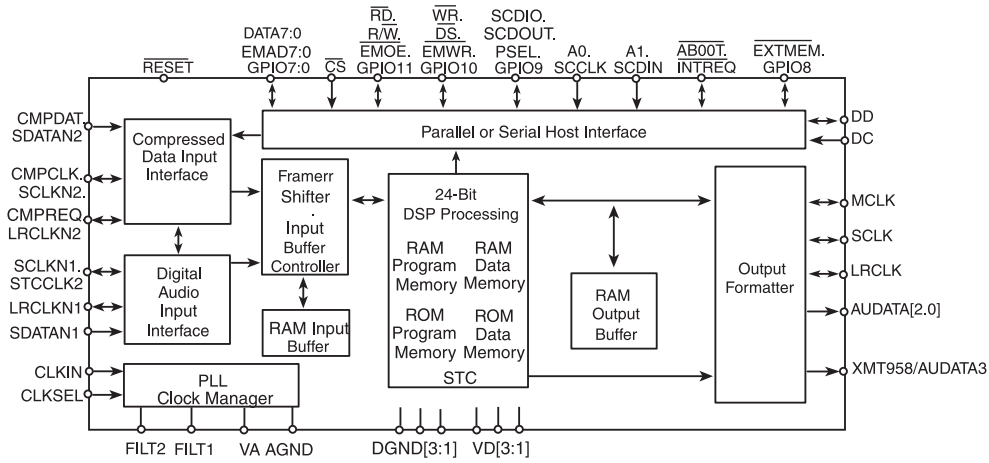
DATA7:0
EMAD7:0
GPIO7:0

$\overline{RD}$.
R/$\overline{W}$.
$\overline{EMOE}$.
GPIO11

$\overline{WR}$.
$\overline{DS}$.
EMWR.
GPIO10

SCDIO.
SCDOUT.
PSEL.
GPIO9

A0.
SCCLK

A1.
SCDIN

$\overline{AB00T}$.
$\overline{INTREQ}$

$\overline{EXTMEM}$.
GPIO8

$\overline{RESET}$

$\overline{CS}$

Parallel or Serial Host Interface

DD
DC

CMPDAT.
SDATAN2

CMPCLK.
SCLKN2.

CMPREQ
LRCLKN2

Compressed Data Input Interface

Framerr Shifter . Input Buffer Controller

24-Bit DSP Processing

RAM Program Memory

RAM Data Memory

ROM Program Memory

ROM Data Memory

STC

RAM Output Buffer

Output Formatter

MCLK
SCLK
LRCLK
AUDATA[2.0]
XMT958/AUDATA3

SCLKN1.
STCCLK2
LRCLKN1
SDATAN1

Digital Audio Input Interface

RAM Input Buffer

CLKIN
CLKSEL

PLL
Clock Manager

FILT2 FILT1 VA AGND

DGND[3:1] VD[3:1]